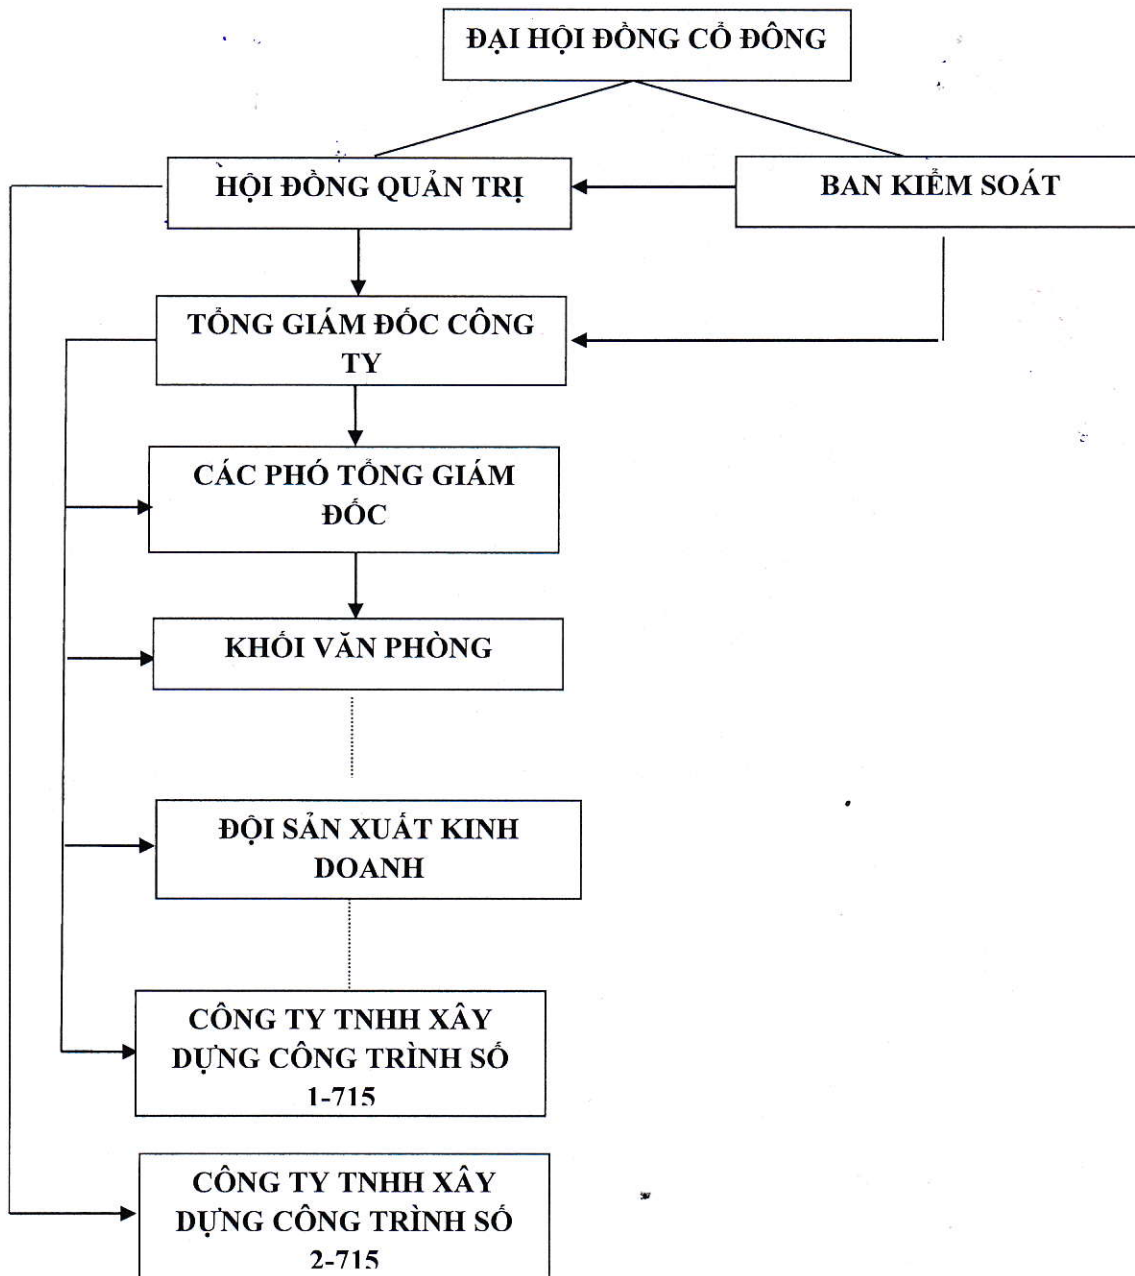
ĐẠI HỘI ĐỒNG CỔ ĐÔNG

HỘI ĐỒNG QUẢN TRỊ

BAN KIỂM SOÁT

TỔNG GIÁM ĐỐC CÔNG TY

CÁC PHÓ TỔNG GIÁM ĐỐC

KHỐI VĂN PHÒNG

ĐỘI SẢN XUẤT KINH DOANH

CÔNG TY TNHH XÂY DỰNG CÔNG TRÌNH SỐ 1-715

CÔNG TY TNHH XÂY DỰNG CÔNG TRÌNH SỐ 2-715